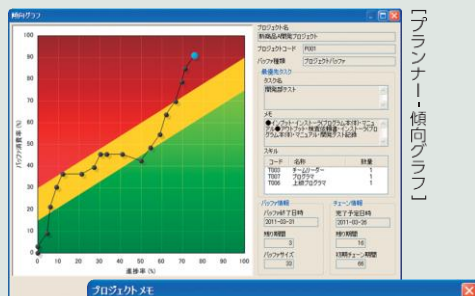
傾向グラフ

100
90
80
70
60
50
40
30
20
10
0
0 10 20 30 40 50 60 70 80 90 100
進捗率 (%)
バッファ消費率 (%)

プロジェクト名
新商品A開発プロジェクト
プロジェクトコード P001
バッファ種類 プロジェクトバッファ
最優先タスク
タスク名
開発部テスト
メモ
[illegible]
スキル
| コード | 名称 | 数量 |
|---|---|---|
| T000 | チームリーダー | 1 |
| T007 | プログラマ | 1 |
| T006 | 上級プログラマ | 1 |

バッファ情報
バッファ終了日時
2011-02-21
残り期間
3
バッファサイズ
20

チェーン情報
完了予定日時
2011-03-25
残り期間
16
初期チェーン期間
66

プロジェクトメモ

「プランナー・傾向グラフ」